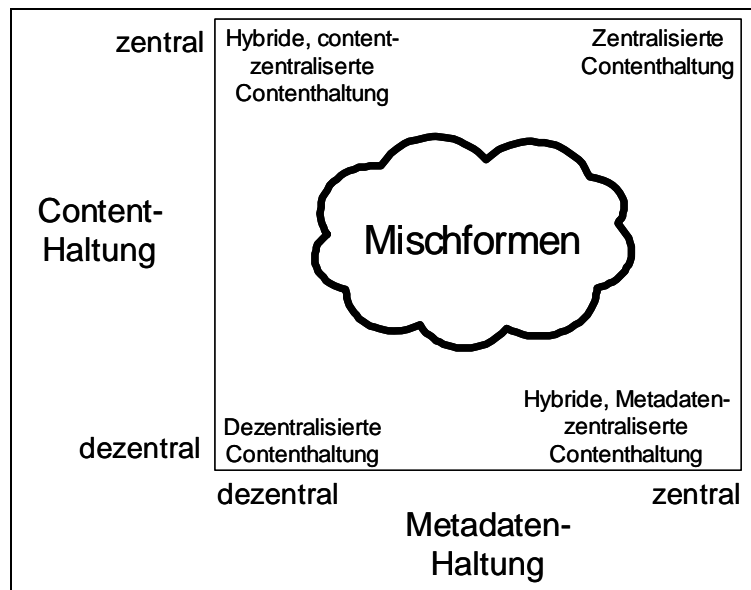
zentral

Hybride, content-zentraliserte Contenthaltung

Zentralisierte Contenthaltung

Content-Haltung

Mischformen

dezentral

Dezentralisierte Contenthaltung

Hybride, Metadaten-zentraliserte Contenthaltung

dezentral

zentral

Metadaten-Haltung